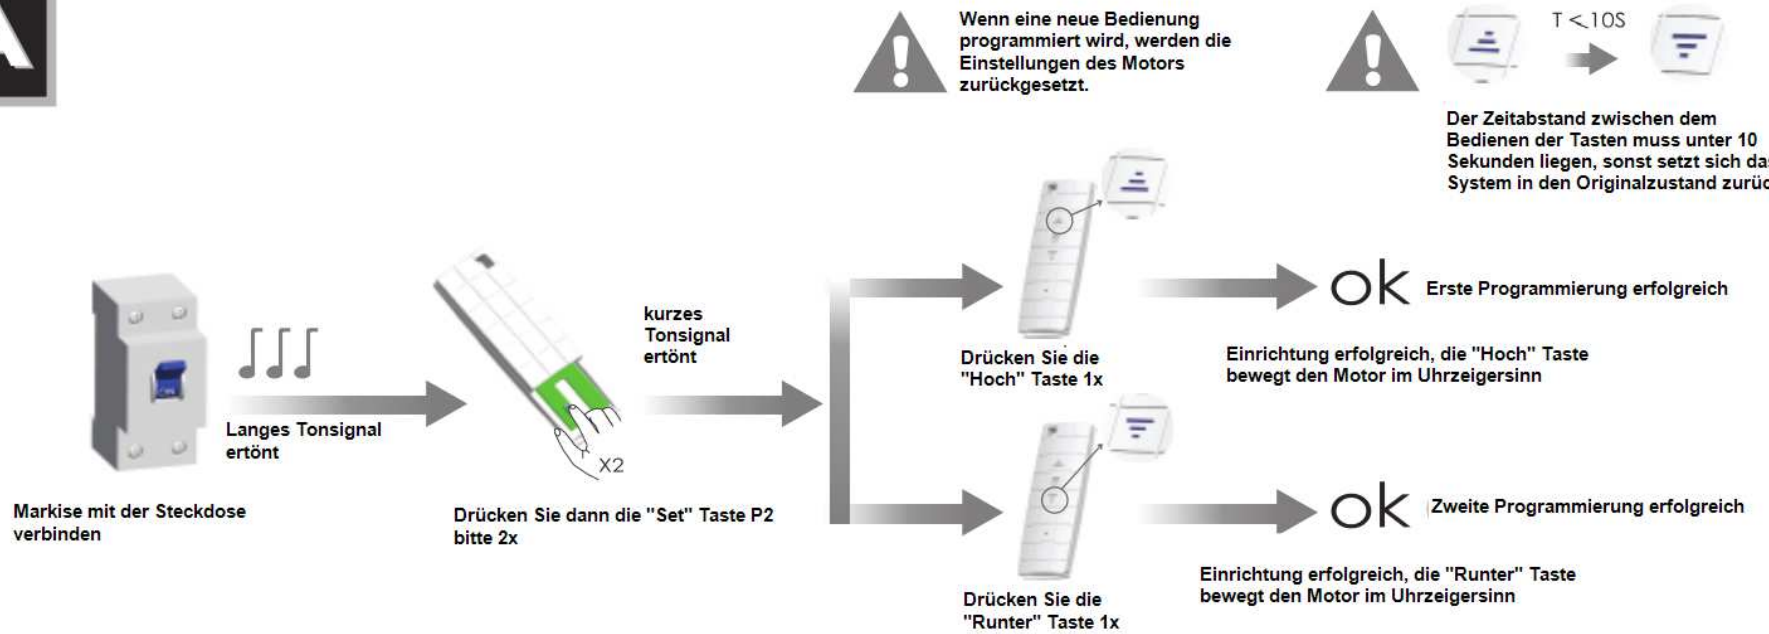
A

Wenn eine neue Bedienung programmiert wird, werden die Einstellungen des Motors zurückgesetzt.

T <10S

Der Zeitabstand zwischen dem Bedienen der Tasten muss unter 10 Sekunden liegen, sonst setzt sich da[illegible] System in den Originalzustand zurü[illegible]

Langes Tonsignal ertönt

Markise mit der Steckdose verbinden

X2

Drücken Sie dann die "Set" Taste P2 bitte 2x

kurzes Tonsignal ertönt

Drücken Sie die "Hoch" Taste 1x

ok Erste Programmierung erfolgreich

Einrichtung erfolgreich, die "Hoch" Taste bewegt den Motor im Uhrzeigersinn

Drücken Sie die "Runter" Taste 1x

ok Zweite Programmierung erfolgreich

Einrichtung erfolgreich, die "Runter" Taste bewegt den Motor im Uhrzeigersinn